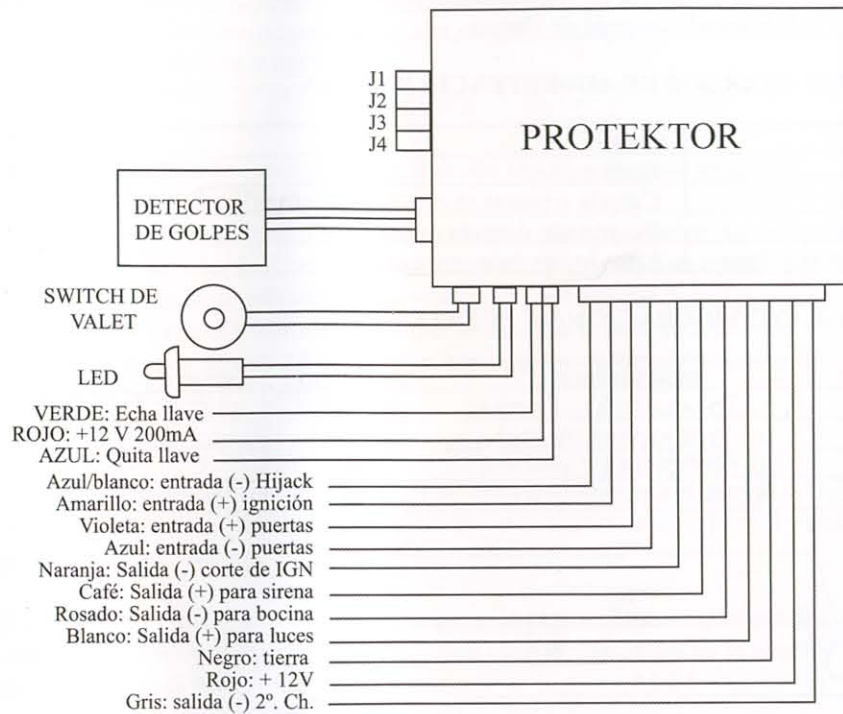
J1
J2
J3
J4

PROTEKTOR

DETECTOR DE GOLPES

SWITCH DE VALET

LED

VERDE: Echa llave
ROJO: +12 V 200mA
AZUL: Quita llave

Azul/blanco: entrada (-) Hijack
Amarillo: entrada (+) ignición
Violeta: entrada (+) puertas
Azul: entrada (-) puertas
Naranja: Salida (-) corte de IGN
Café: Salida (+) para sirena
Rosado: Salida (-) para bocina
Blanco: Salida (+) para luces
Negro: tierra
Rojo: + 12V
Gris: salida (-) 2º. Ch.